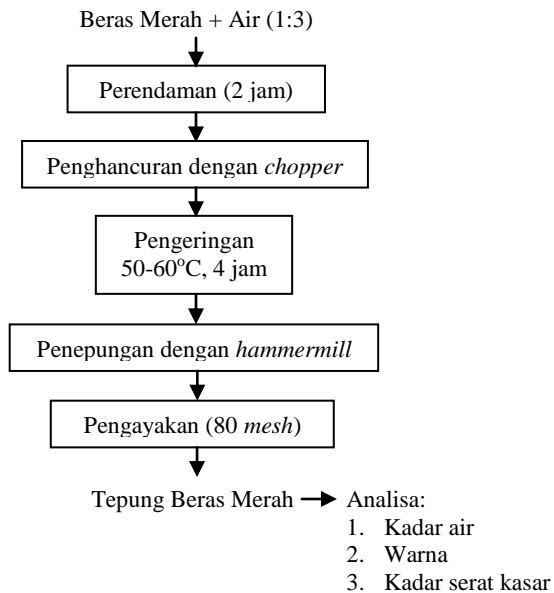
Beras Merah + Air (1:3)

Perendaman (2 jam)

Penghancuran dengan *chopper*

Pengeringan
50-60$^{o}$C, 4 jam

Penepungan dengan *hammermill*

Pengayakan (80 *mesh*)

Tepung Beras Merah → Analisa:
1. Kadar air
2. Warna
3. Kadar serat kasar